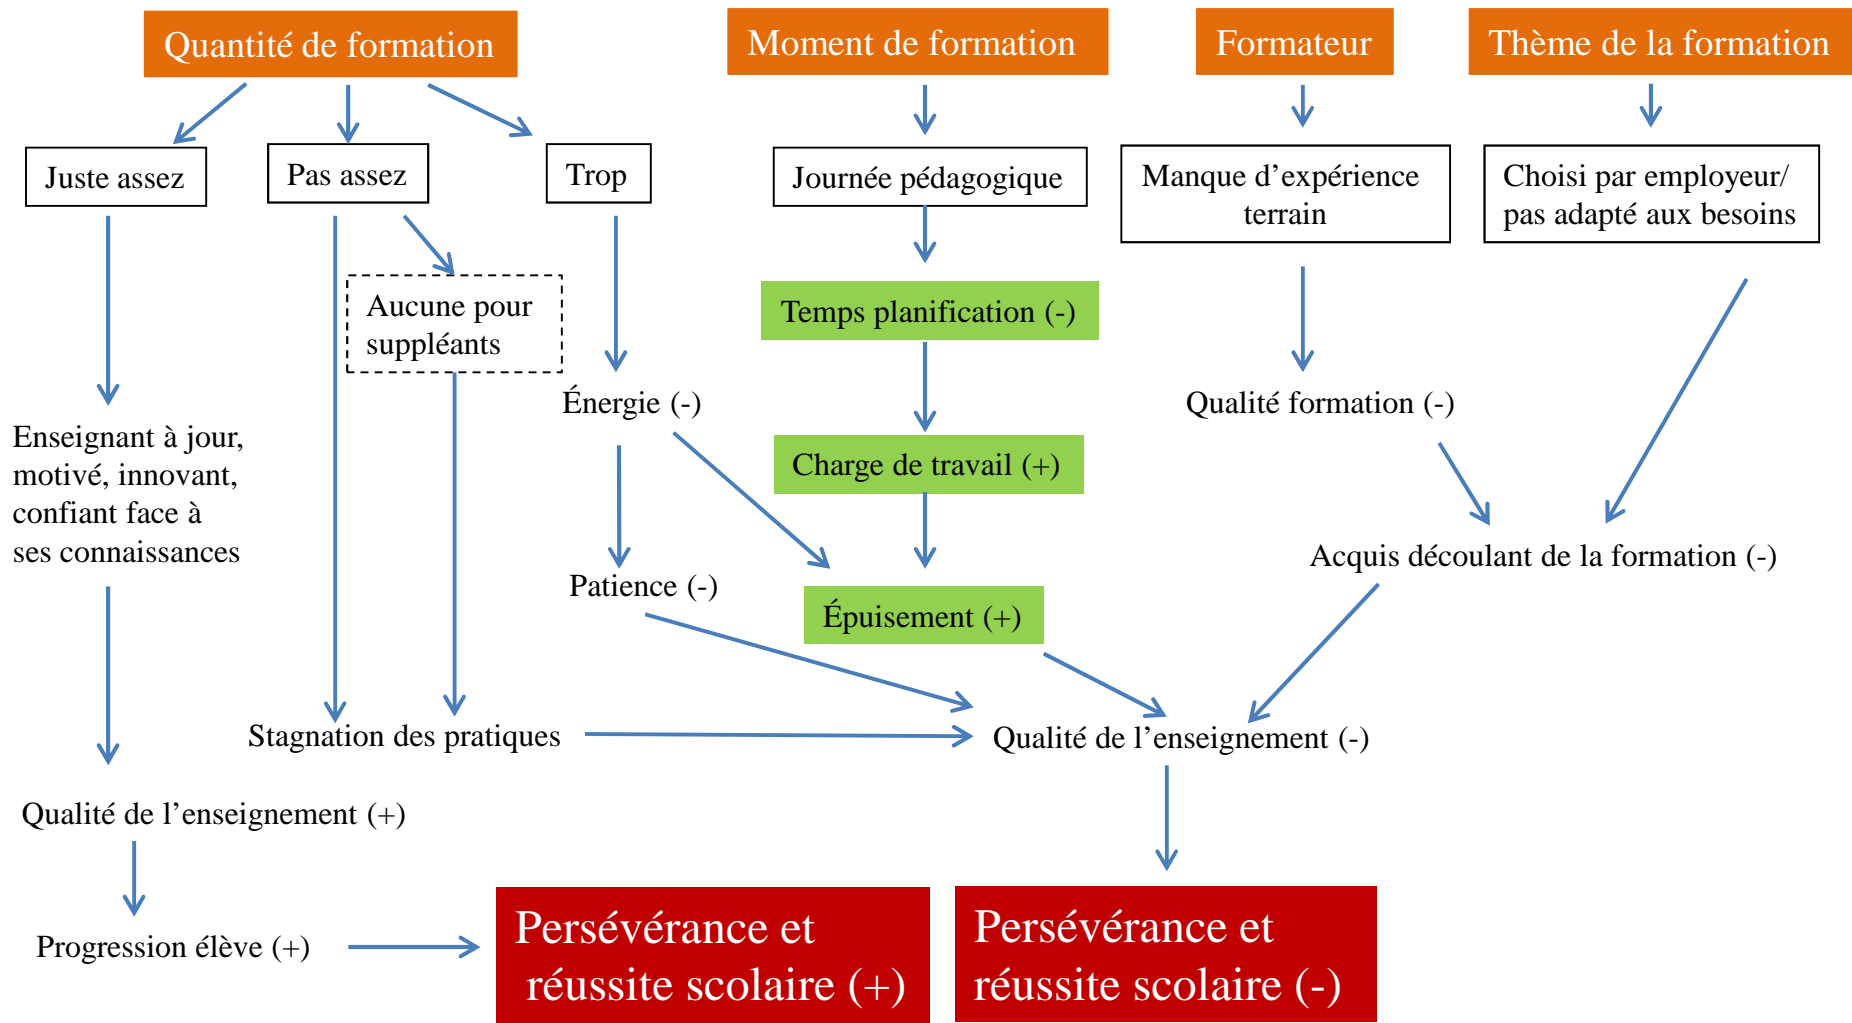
Quantité de formation

Moment de formation

Formateur

Thème de la formation

Juste assez

Pas assez

Trop

Journée pédagogique

Manque d’expérience terrain

Choisi par employeur/ pas adapté aux besoins

Aucune pour suppléants

Temps planification (-)

Énergie (-)

Qualité formation (-)

Enseignant à jour, motivé, innovant, confiant face à ses connaissances

Charge de travail (+)

Acquis découlant de la formation (-)

Patience (-)

Épuisement (+)

Stagnation des pratiques

Qualité de l’enseignement (-)

Qualité de l’enseignement (+)

Progression élève (+)

Persévérance et réussite scolaire (+)

Persévérance et réussite scolaire (-)